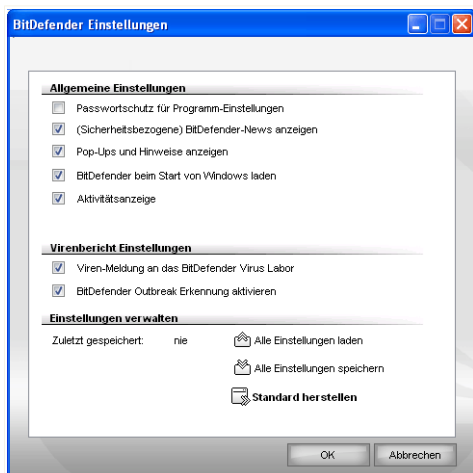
BitDefender Einstellungen

Allgemeine Einstellungen

Passwortschutz für Programm-Einstellungen

(Sicherheitsbezogene) BitDefender-News anzeigen

Pop-Ups und Hinweise anzeigen

BitDefender beim Start von Windows laden

Aktivitätsanzeige

Virenbericht Einstellungen

Viren-Meldung an das BitDefender Virus Labor

BitDefender Outbreak Erkennung aktivieren

Einstellungen verwalten

Zuletzt gespeichert: nie

Alle Einstellungen laden

Alle Einstellungen speichern

Standard herstellen

OK

Abbrechen